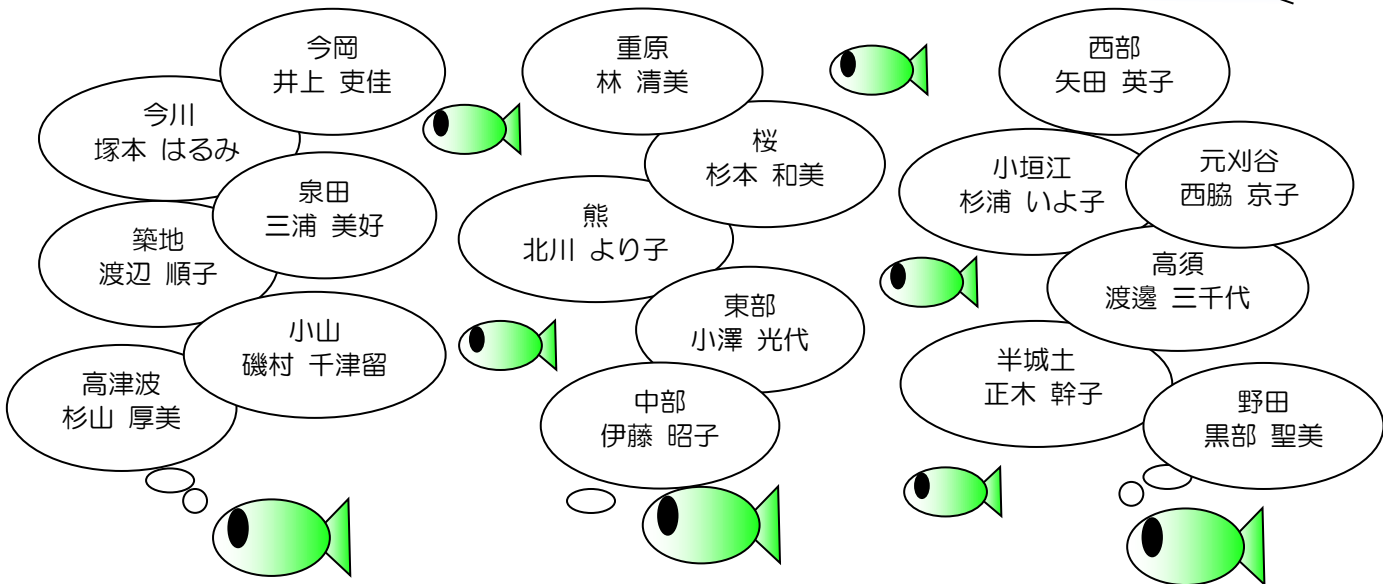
今岡
井上 吏佳

今川
塚本 はるみ

泉田
三浦 美好

築地
渡辺 順子

小山
磯村 千津留

高津波
杉山 厚美

重原
林 清美

桜
杉本 和美

熊
北川 より子

東部
小澤 光代

中部
伊藤 昭子

西部
矢田 英子

小垣江
杉浦 いよ子

元刈谷
西脇 京子

高須
渡邊 三千代

半城土
正木 幹子

野田
黒部 聖美